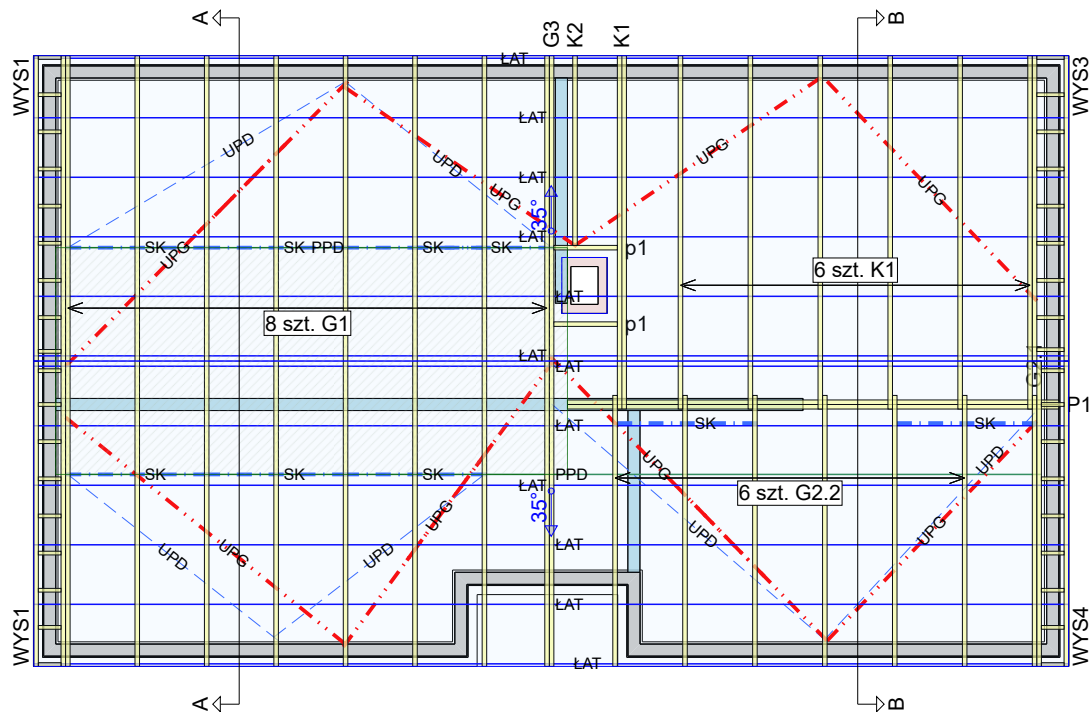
A
G3
K2
K1
B
ŁAT
WYS1
WYS3
ŁAT
UPD
UPD
UPG
UPG
UPG
ŁAT
35°
ŁAT
SK
SK PPD
SK
SK
p1
UPG
6 szt. K1
ŁAT
8 szt. G1
p1
ŁAT
ŁAT
G1
P1
ŁAT
SK
SK
SK
SK
SK
PPD
UPG
UPD
ŁAT
6 szt. G2.2
35°
UPD
UPG
UPD
UPG
UPD
UPG
ŁAT
ŁAT
WYS1
WYS4
ŁAT
A
B